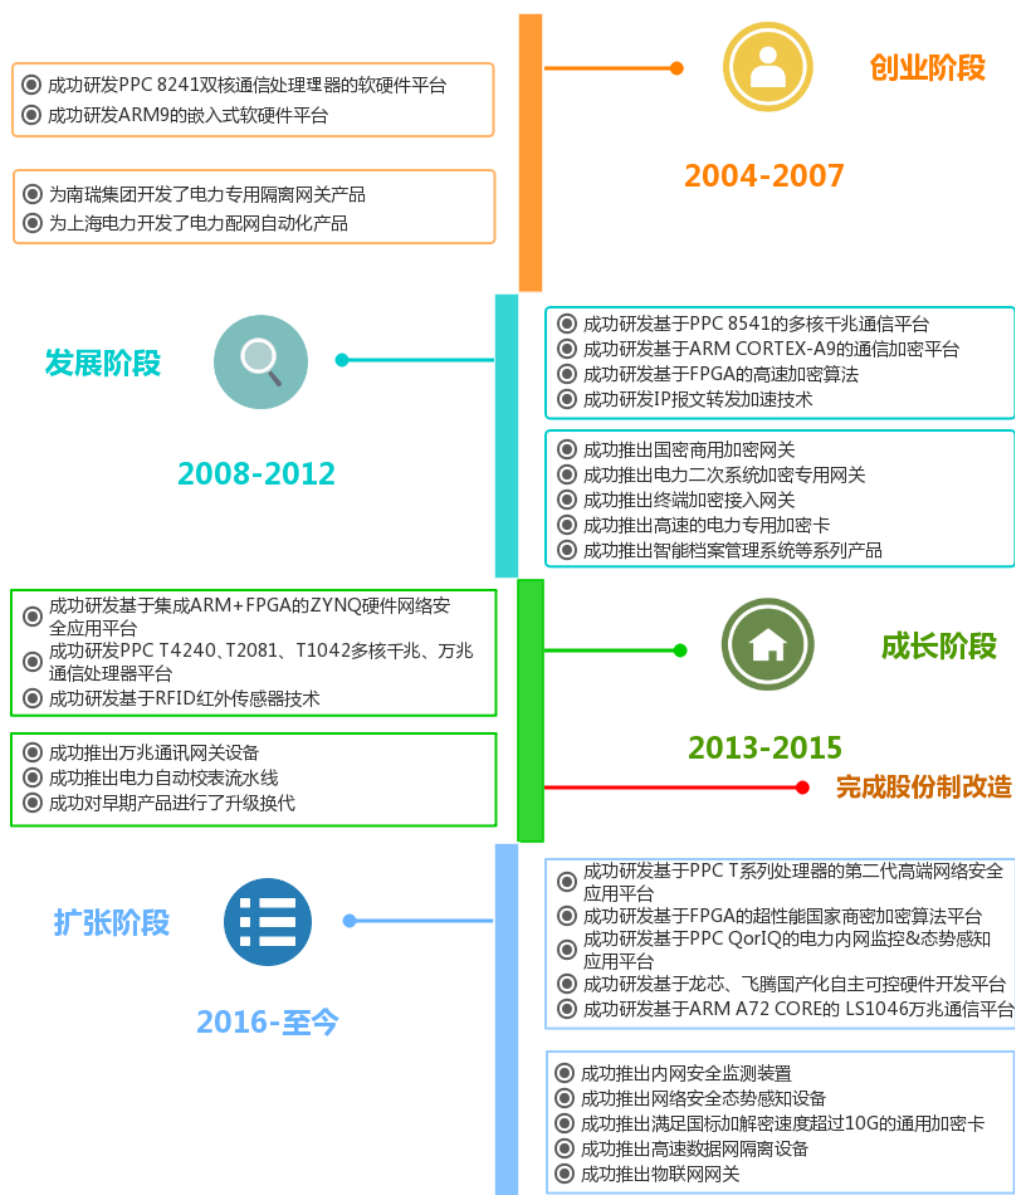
创业阶段

2004-2007

成功研发PPC 8241双核通信处理理器的软硬件平台
成功研发ARM9的嵌入式软硬件平台

为南瑞集团开发了电力专用隔离网关产品
为上海电力开发了电力配网自动化产品

发展阶段

2008-2012

成功研发基于PPC 8541的多核千兆通信平台
成功研发基于ARM CORTEX-A9的通信加密平台
成功研发基于FPGA的高速加密算法
成功研发IP报文转发加速技术

成功推出国密商用加密网关
成功推出电力二次系统加密专用网关
成功推出终端加密接入网关
成功推出高速的电力专用加密卡
成功推出智能档案管理系统等系列产品

成长阶段

2013-2015

完成股份制改造

成功研发基于集成ARM+FPGA的ZYNQ硬件网络安全应用平台
成功研发PPC T4240、T2081、T1042多核千兆、万兆通信处理器平台
成功研发基于RFID红外传感器技术

成功推出万兆通讯网关设备
成功推出电力自动校表流水线
成功对早期产品进行了升级换代

扩张阶段

2016-至今

成功研发基于PPC T系列处理器的第二代高端网络安全应用平台
成功研发基于FPGA的超性能国家商密加密算法平台
成功研发基于PPC QorIQ的电力内网监控&态势感知应用平台
成功研发基于龙芯、飞腾国产化自主可控硬件开发平台
成功研发基于ARM A72 CORE的 LS1046万兆通信平台

成功推出内网安全监测装置
成功推出网络安全态势感知设备
成功推出满足国标加解密速度超过10G的通用加密卡
成功推出高速数据网隔离设备
成功推出物联网网关